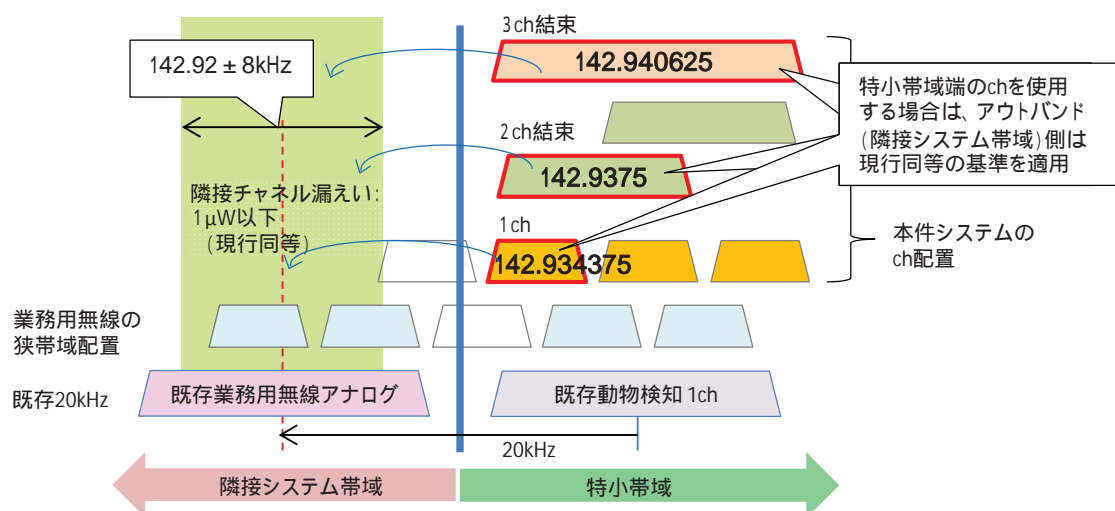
3ch結束

142.92 ± 8kHz

142.940625

特小帯域端のchを使用する場合は、アウトバンド（隣接システム帯域）側は現行同等の基準を適用

2ch結束

142.9375

隣接チャネル漏えい：1μW以下（現行同等）

1ch

142.934375

本件システムのch配置

業務用無線の狭帯域配置

既存20kHz

既存業務用無線アナログ

既存動物検知 1ch

20kHz

隣接システム帯域

特小帯域